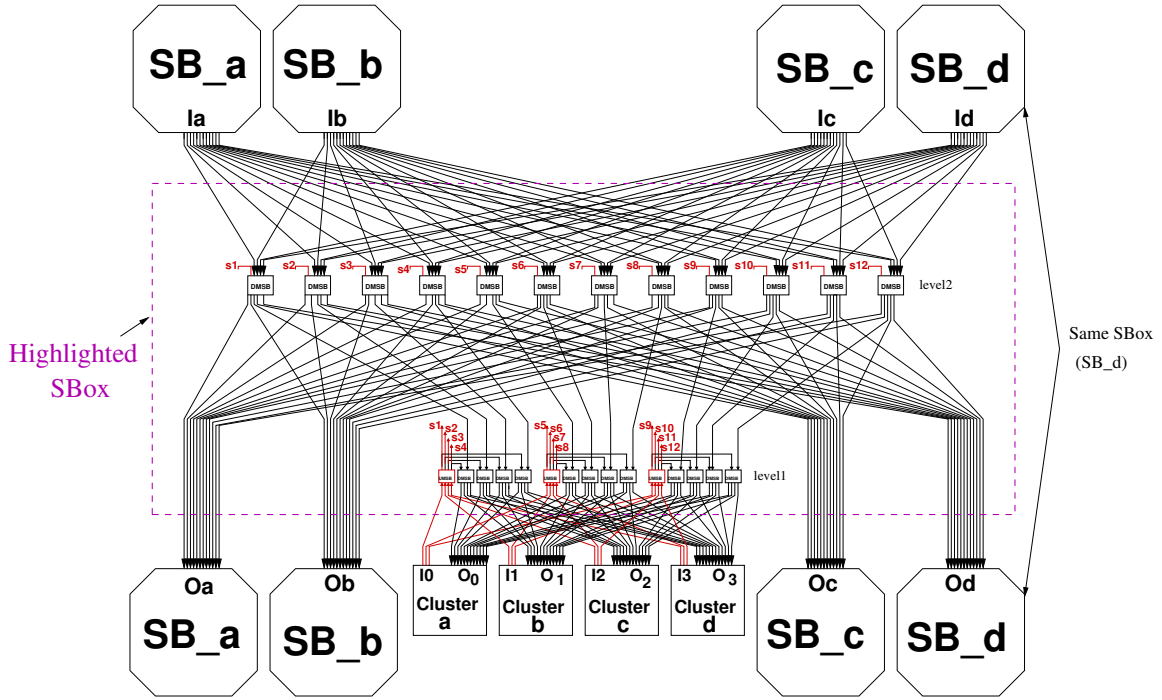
SB_a
Ia
SB_b
Ib
SB_c
Ic
SB_d
Id

s1 DMSB
s2 DMSB
s3 DMSB
s4 DMSB
s5 DMSB
s6 DMSB
s7 DMSB
s8 DMSB
s9 DMSB
s10 DMSB
s11 DMSB
s12 DMSB
level2

Highlighted SBox

Same SBox (SB_d)

s1 s2 s3 s4
s5 s6 s7 s8
s9 s10 s11 s12
DMSB DMSB DMSB DMSB DMSB DMSB DMSB DMSB DMSB DMSB DMSB DMSB DMSB DMSB DMSB
level1

Oa
SB_a
Ob
SB_b
I0 $O_0$
Cluster a
I1 $O_1$
Cluster b
I2 $O_2$
Cluster c
I3 $O_3$
Cluster d
Oc
SB_c
Od
SB_d